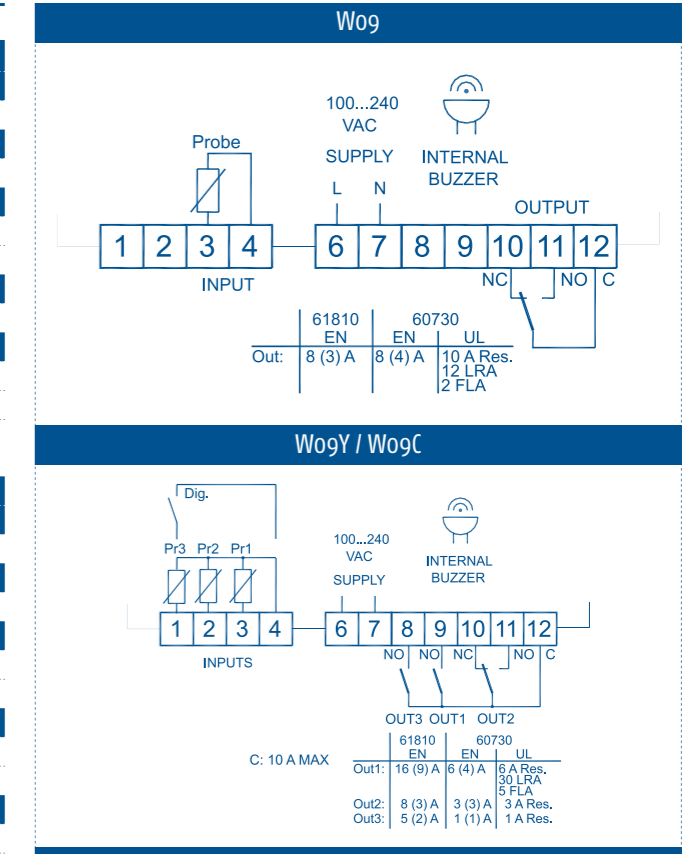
W09

100...240 VAC
SUPPLY

INTERNAL BUZZER

Probe

L N

OUTPUT

1 2 3 4 6 7 8 9 10 11 12

INPUT

NC NO C

| | 61810 EN | 60730 EN | UL |
|---|---|---|---|
| Out: | 8 (3) A | 8 (4) A | 10 A Res. 12 LRA 2 FLA |

W09Y / W09C

Dig.

Pr3 Pr2 Pr1

100...240 VAC
SUPPLY

INTERNAL BUZZER

1 2 3 4 6 7 8 9 10 11 12

INPUTS

NO NO NC NO C

OUT3 OUT1 OUT2

C: 10 A MAX

| | 61810 EN | 60730 EN | UL |
|---|---|---|---|
| Out1: | 16 (9) A | 6 (4) A | 6 A Res. 30 LRA 5 FLA |
| Out2: | 8 (3) A | 3 (3) A | 3 A Res. |
| Out3: | 5 (2) A | 1 (1) A | 1 A Res. |